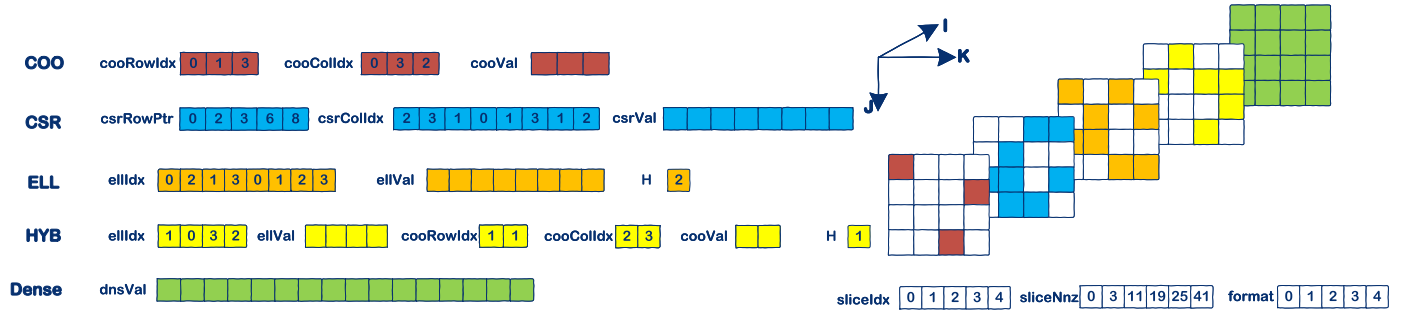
COO cooRowIdx 0 1 3 cooColIdx 0 3 2 cooVal

CSR csrRowPtr 0 2 3 6 8 csrColIdx 2 3 1 0 1 3 1 2 csrVal

ELL ellIdx 0 2 1 3 0 1 2 3 ellVal H 2

HYB ellIdx 1 0 3 2 ellVal cooRowIdx 1 1 cooColIdx 2 3 cooVal H 1

Dense dnsVal

I

K

J

sliceIdx 0 1 2 3 4 sliceNnz 0 3 11 19 25 41 format 0 1 2 3 4